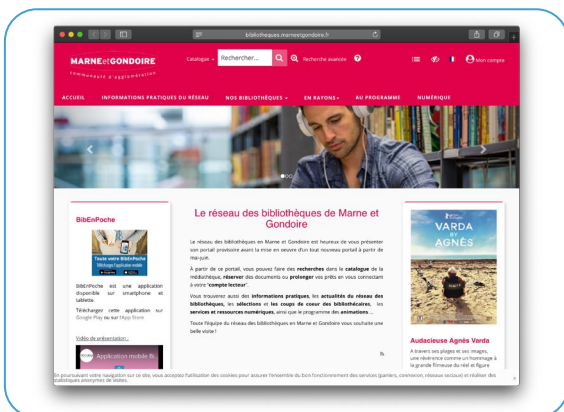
bibliotheques.marneetgondoire.fr

MARNE et GONDOIRE
communauté d'agglomération

Catalogue
Rechercher...
Recherche avancée

Mon compte

ACCUEIL INFORMATIONS PRATIQUES DU RÉSEAU NOS BIBLIOTHÈQUES EN RAYONS AU PROGRAMME NUMÉRIQUE

BibEnPoche

Toute votre BibEnPoche
Téléchargez l'application mobile

BibEnPoche est une application disponible sur smartphone et tablette.

Télécharger cette application sur Google Play ou sur l'App Store

Vidéo de présentation :

Application mobile Bi

Le réseau des bibliothèques de Marne et Gondoire

Le réseau des bibliothèques de Marne et Gondoire est heureux de vous présenter son portail provisoire avant la mise en œuvre d'un tout nouveau portail à partir de mai-juin.

À partir de ce portail, vous pouvez faire des recherches dans le catalogue de la médiathèque, réserver des documents ou prolonger vos prêts en vous connectant à votre "compte lecteur".

Vous trouverez aussi des informations pratiques, les actualités du réseau des bibliothèques, les sélections et les coups de cœur des bibliothécaires, les services et ressources numériques, ainsi que le programme des animations...

Toute l'équipe du réseau des bibliothèques en Marne et Gondoire vous souhaite une belle visite !

VARDA BY AGNÈS

Audacieuse Agnès Varda

À travers ses plages et ses images, une révérence comme un hommage à la grande flâneuse du réel et figure

En poursuivant votre navigation sur ce site, vous acceptez l'utilisation des cookies pour assurer l'ensemble du bon fonctionnement des services (paniers, connexion, réseaux sociaux) et réaliser des statistiques anonymes de visites.